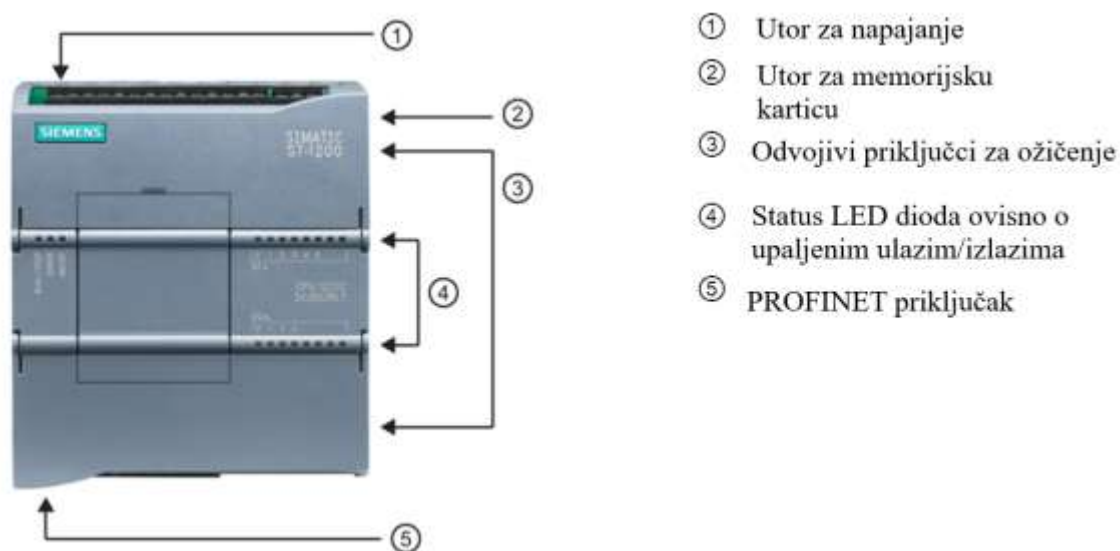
SIEMENS

SIMATIC S7-1200

①

②

③

④

⑤

① Utor za napajanje

② Utor za memorijsku karticu

③ Odvojivi priključci za ožičenje

④ Status LED dioda ovisno o upaljenim ulazim/izlazima

⑤ PROFINET priključak